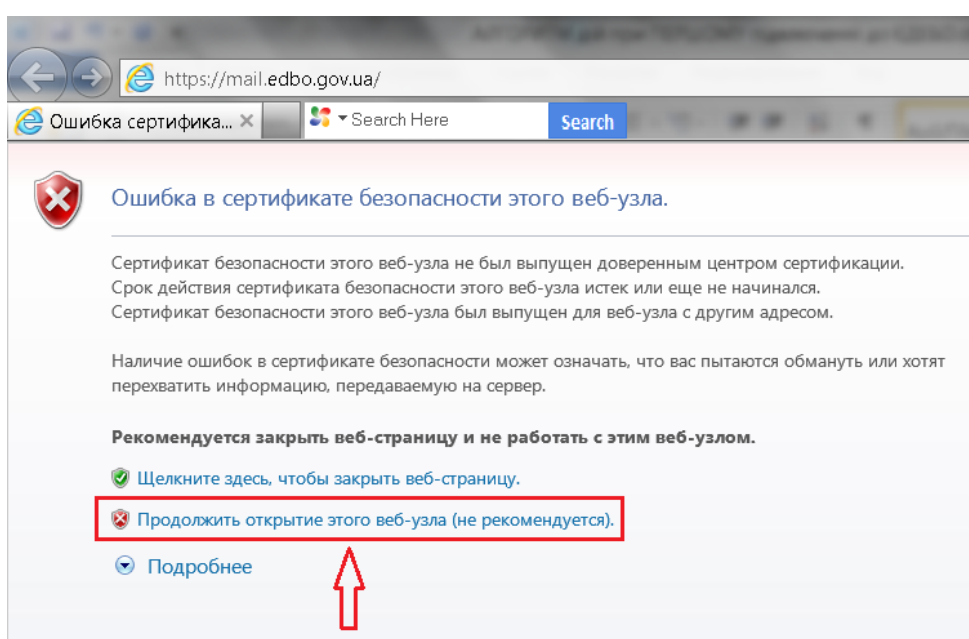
https://mail.edbo.gov.ua/

Ошибка сертифика... ×

Search Here

Search

Ошибка в сертификате безопасности этого веб-узла.

Сертификат безопасности этого веб-узла не был выпущен доверенным центром сертификации.
Срок действия сертификата безопасности этого веб-узла истек или еще не начинался.
Сертификат безопасности этого веб-узла был выпущен для веб-узла с другим адресом.

Наличие ошибок в сертификате безопасности может означать, что вас пытаются обмануть или хотят перехватить информацию, передаваемую на сервер.

Рекомендуется закрыть веб-страницу и не работать с этим веб-узлом.

Щелкните здесь, чтобы закрыть веб-страницу.

Продолжить открытие этого веб-узла (не рекомендуется).

Подробнее